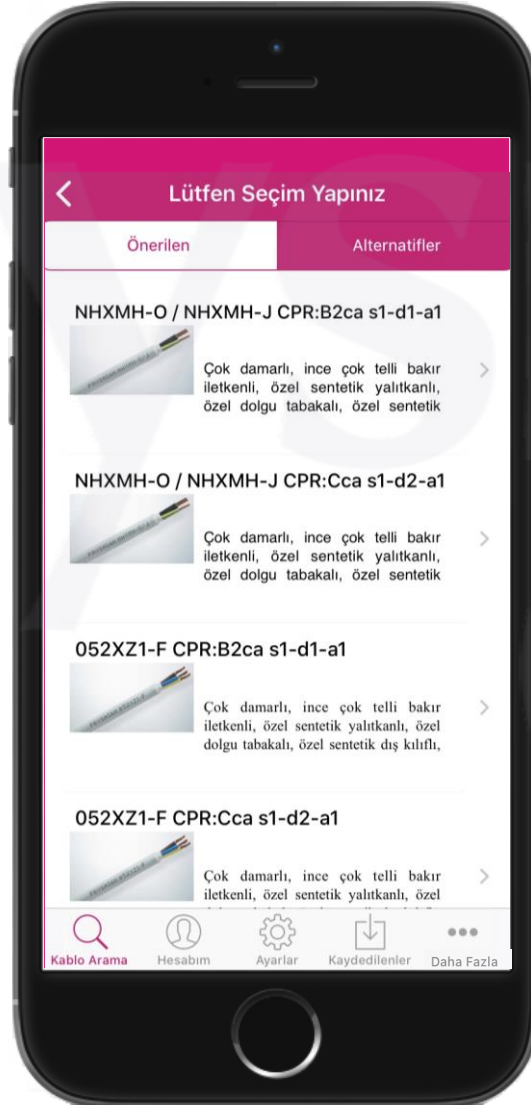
Lütfen Seçim Yapınız

Önerilen

Alternatifler

NHXMH-O / NHXMH-J CPR:B2ca s1-d1-a1

Çok damarlı, ince çok telli bakır iletkenli, özel sentetik yalıtkanlı, özel dolgu tabakalı, özel sentetik

NHXMH-O / NHXMH-J CPR:Cca s1-d2-a1

Çok damarlı, ince çok telli bakır iletkenli, özel sentetik yalıtkanlı, özel dolgu tabakalı, özel sentetik

052XZ1-F CPR:B2ca s1-d1-a1

Çok damarlı, ince çok telli bakır iletkenli, özel sentetik yalıtkanlı, özel dolgu tabakalı, özel sentetik dış kılıflı,

052XZ1-F CPR:Cca s1-d2-a1

Çok damarlı, ince çok telli bakır iletkenli, özel sentetik yalıtkanlı, özel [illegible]

Kablo Arama Hesabım Ayarlar Kaydedilenler Daha Fazla